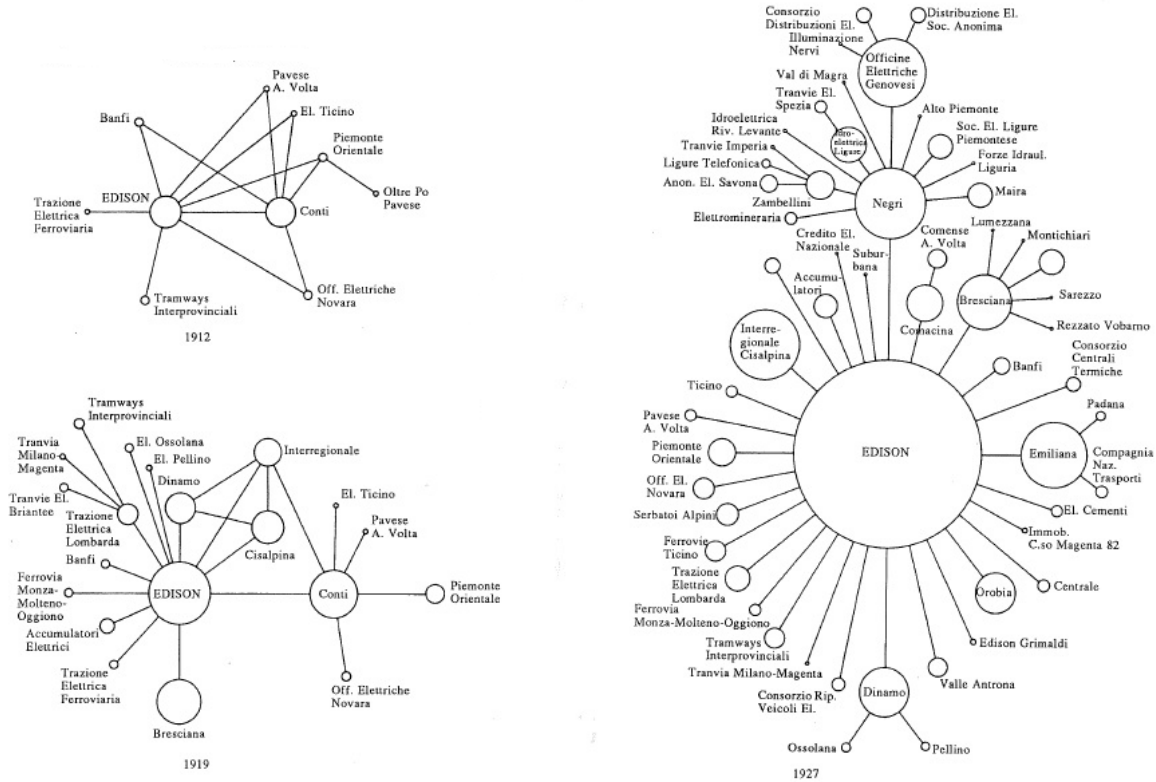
Pavese A. Volta
El. Ticino
Banfi
Piemonte Orientale
Oltre Po Pavese
EDISON
Trazione Elettrica Ferroviaria
Conti
Off. Elettriche Novara
Tramways Interprovinciali

1912

Tramways Interprovinciali
Tranvia Milano-Magenta
El. Ossolana
El. Pellino
Interregionale
Dinamo
Tranvie El. Briantee
Trazione Elettrica Lombarda
Cisalpina
El. Ticino
Pavese A. Volta
Banfi
Ferrovia Monza-Molteno-Oggiono
EDISON
Conti
Piemonte Orientale
Accumulatori Elettrici
Trazione Elettrica Ferroviaria
Off. Elettriche Novara
Bresciana

1919

Consorzio Distribuzioni El. Illuminazione Nervi
Distribuzione El. Soc. Anonima
Officine Elettriche Genovesi
Val di Magra
Tranvie El. Spezia
Alto Piemonte
Idroelettrica Riv. Levante
Idro-elettrica Ligure
Soc. El. Ligure Piemontese
Tranvie Imperia
Forze Idraul. Liguria
Ligure Telefonica
Anon. El. Savona
Maira
Zambellini
Negri
Elettromineraria
Lumezzana
Comense A. Volta
Montichiari
Credito El. Nazionale
Subur-bana
Accumu-latori
Bresciana
Sarezzo
Comacina
Rezzato Vobarno
Interre-gionale Cisalpina
Consorzio Centrali Termiche
Banfi
Ticino
Padana
Pavese A. Volta
Piemonte Orientale
EDISON
Emiliana
Compagnia Naz. Trasporti
Off. El. Novara
El. Cementi
Serbatoi Alpini
Immob. C.so Magenta 82
Ferrovie Ticino
Trazione Elettrica Lombarda
Orobia
Centrale
Ferrovia Monza-Molteno-Oggiono
Tramways Interprovinciali
Edison Grimaldi
Tranvia Milano-Magenta
Dinamo
Valle Antrona
Consorzio Rip. Veicoli El.
Ossolana
Pellino

1927